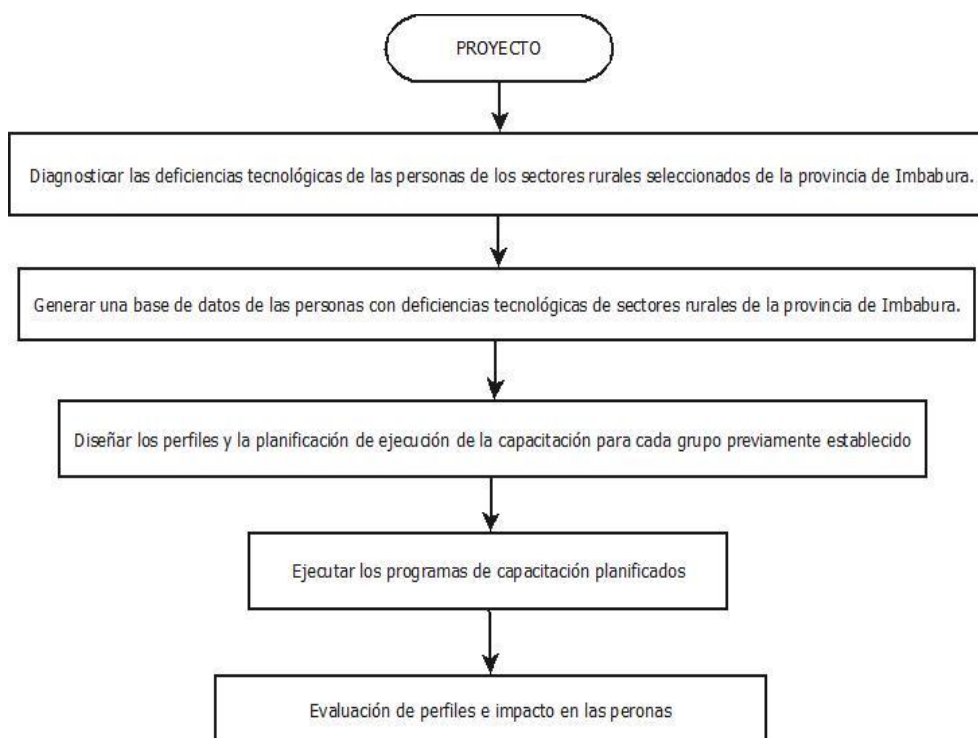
PROYECTO

Diagnosticar las deficiencias tecnológicas de las personas de los sectores rurales seleccionados de la provincia de Imbabura.

Generar una base de datos de las personas con deficiencias tecnológicas de sectores rurales de la provincia de Imbabura.

Diseñar los perfiles y la planificación de ejecución de la capacitación para cada grupo previamente establecido

Ejecutar los programas de capacitación planificados

Evaluación de perfiles e impacto en las peronas